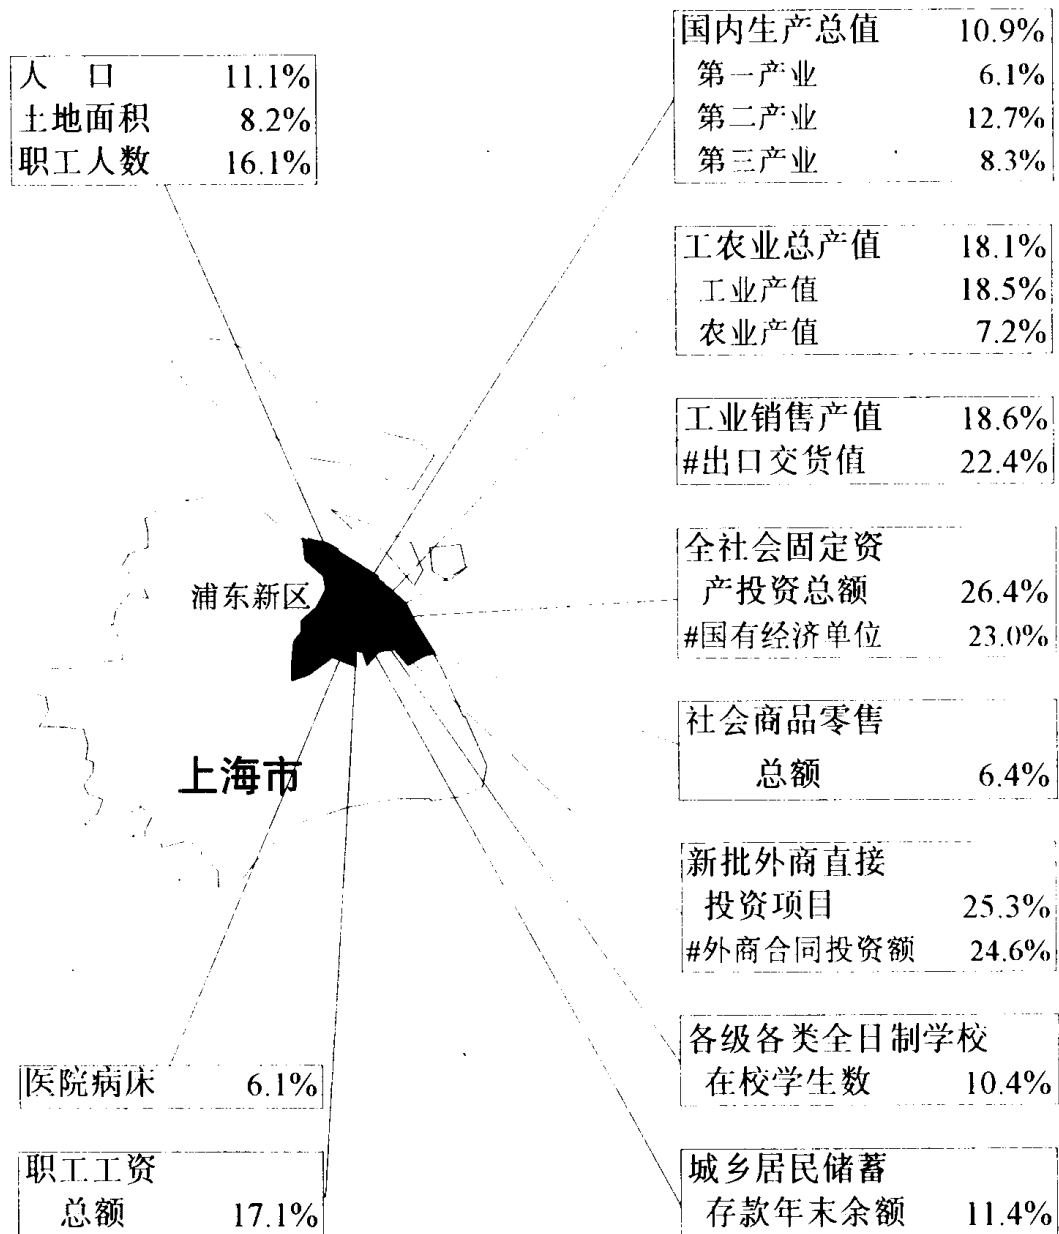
人 口 11.1%
土地面积 8.2%
职工人数 16.1%

国内生产总值 10.9%
第一产业 6.1%
第二产业 12.7%
第三产业 8.3%

工农业总产值 18.1%
工业产值 18.5%
农业产值 7.2%

工业销售产值 18.6%
#出口交货值 22.4%

全社会固定资产投资总额 26.4%
#国有经济单位 23.0%

浦东新区

社会商品零售总额 6.4%

上海市

新批外商直接投资项目 25.3%
#外商合同投资额 24.6%

各级各类全日制学校在校学生数 10.4%

医院病床 6.1%

职工工资总额 17.1%

城乡居民储蓄存款年末余额 11.4%